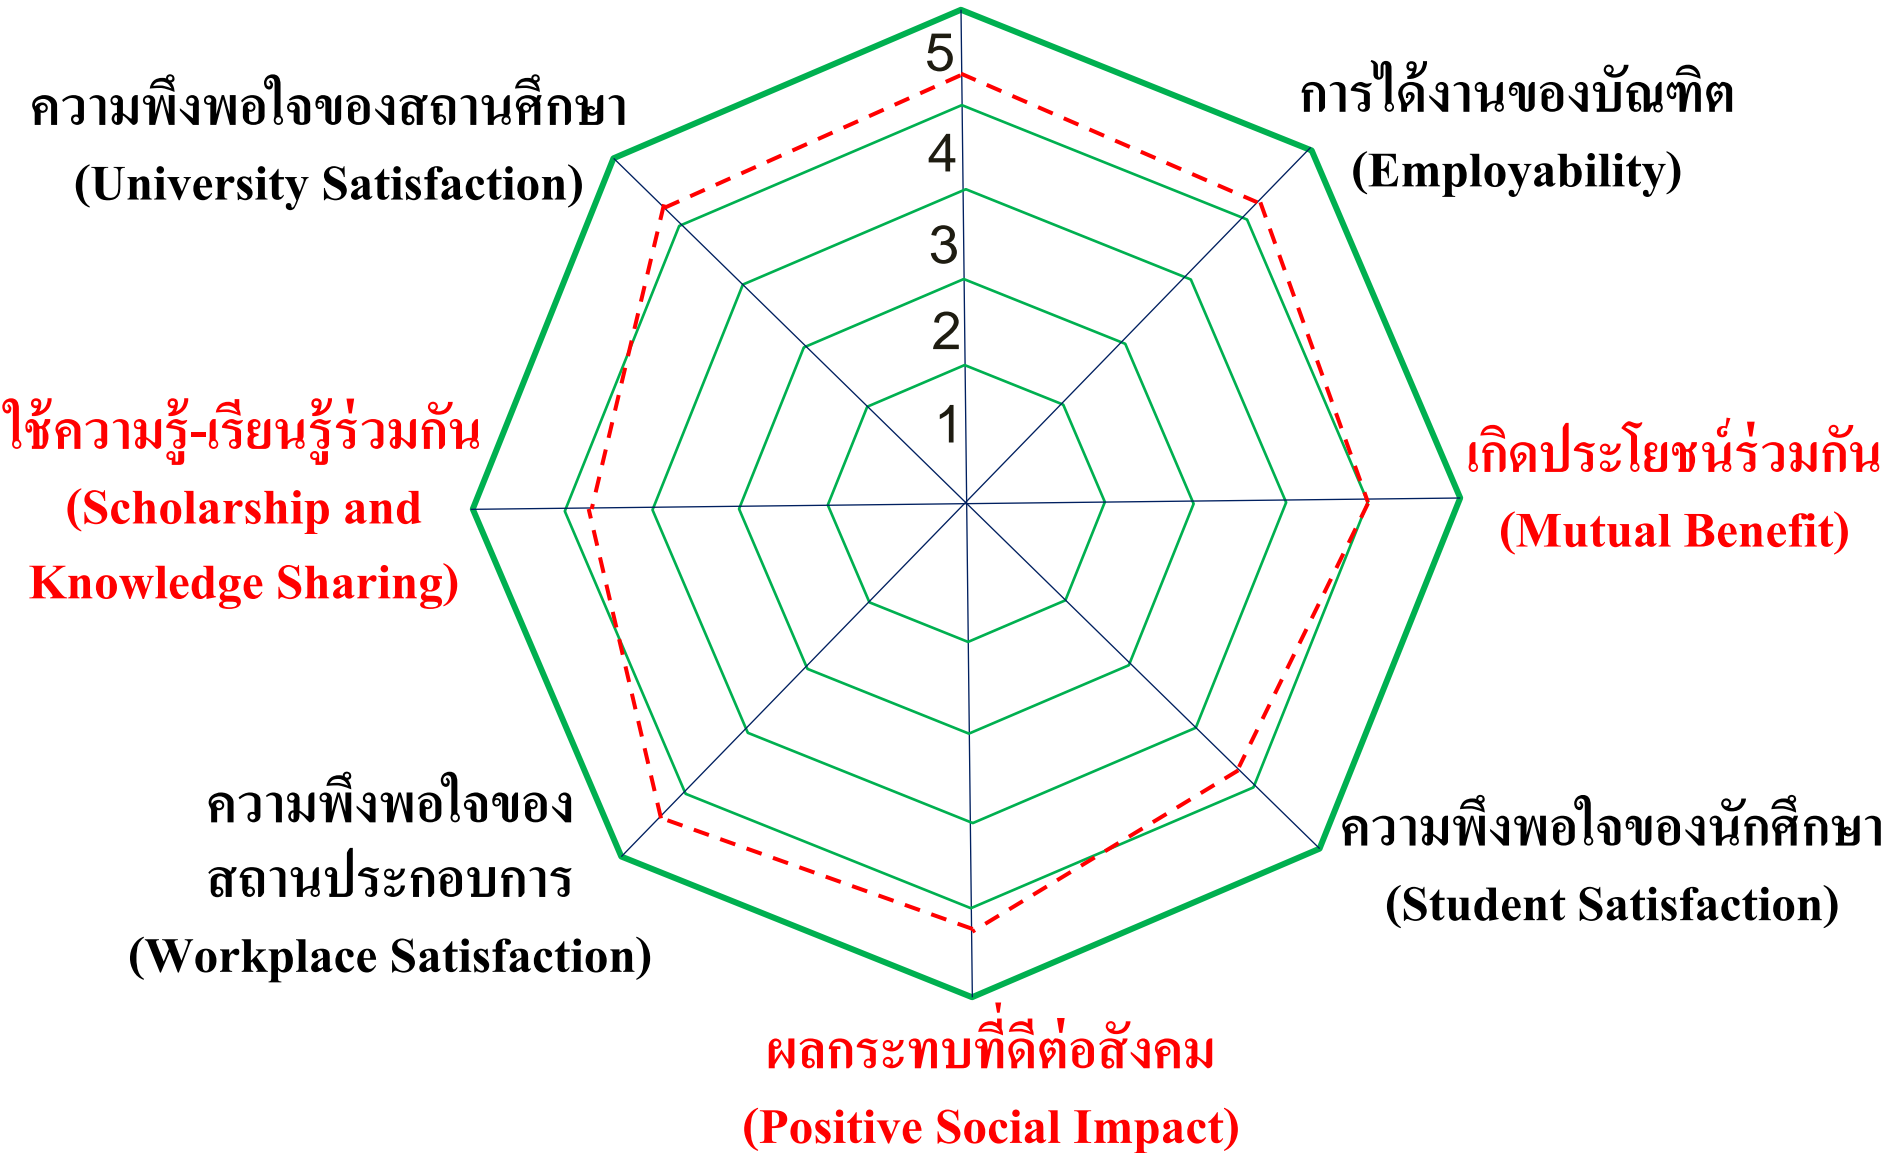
5
4
3
2
1

ความพึงพอใจของสถานศึกษา
(University Satisfaction)

การได้งานของบัณฑิต
(Employability)

ใช้ความรู้-เรียนรู้ร่วมกัน
(Scholarship and Knowledge Sharing)

เกิดประโยชน์ร่วมกัน
(Mutual Benefit)

ความพึงพอใจของสถานประกอบการ
(Workplace Satisfaction)

ความพึงพอใจของนักศึกษา
(Student Satisfaction)

ผลกระทบที่ดีต่อสังคม
(Positive Social Impact)